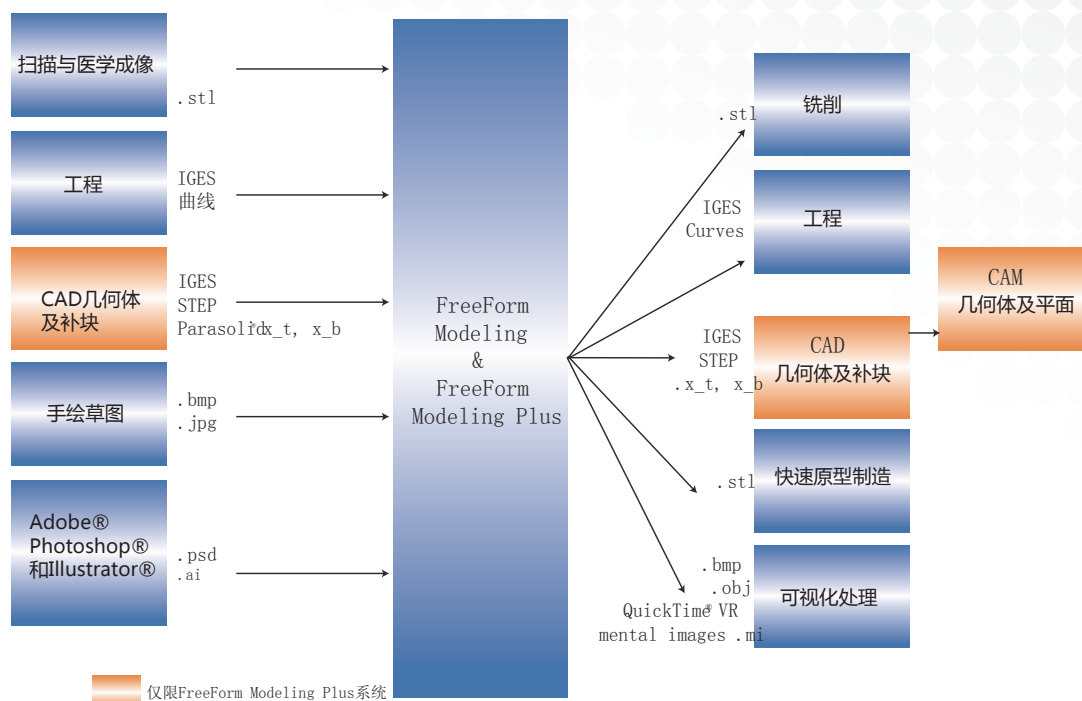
扫描与医学成像

.stl

工程

IGES
曲线

CAD几何体及补块

IGES
STEP
Parasolid x_t, x_b

手绘草图

.bmp
.jpg

Adobe® Photoshop® 和Illustrator®

.psd
.ai

FreeForm Modeling & FreeForm Modeling Plus

.stl

铣削

IGES
Curves

工程

CAM
几何体及平面

IGES
STEP
.x_t, x_b

CAD
几何体及补块

.stl

快速原型制造

.bmp
.obj
QuickTime® VR
mental images .mi

可视化处理

仅限FreeForm Modeling Plus系统